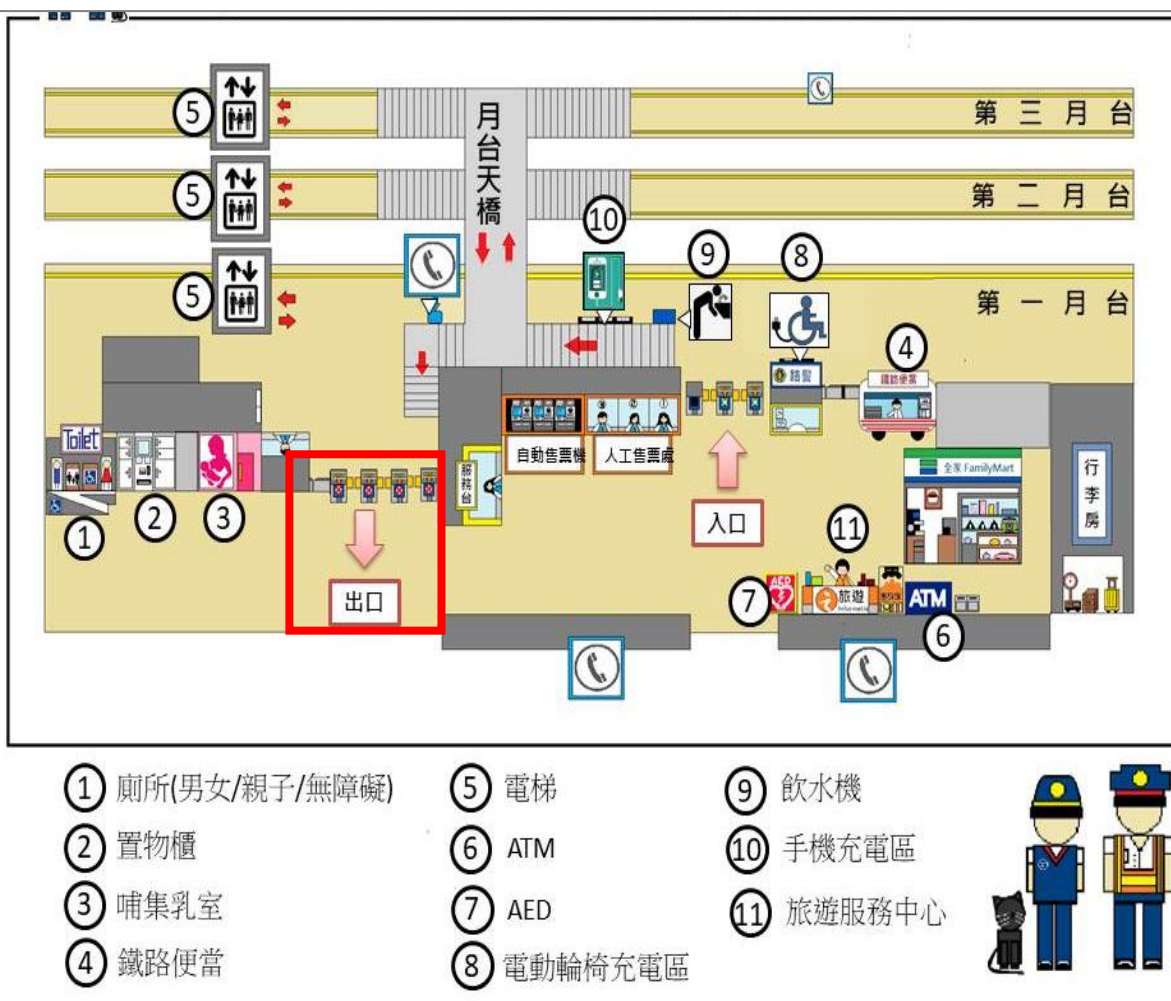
第 三 月 台

第 二 月 台

第 一 月 台

月台天橋

5
5
5
10
9
8
4
11
7
6
1
2
3

Toilet

鐵路便當

自動售票機

人工售票處

服務台

鐵警

入口

出口

全家 FamilyMart

旅遊

ATM

AED

行李房

① 廁所(男女/親子/無障礙)
② 置物櫃
③ 哺集乳室
④ 鐵路便當
⑤ 電梯
⑥ ATM
⑦ AED
⑧ 電動輪椅充電區
⑨ 飲水機
⑩ 手機充電區
⑪ 旅遊服務中心